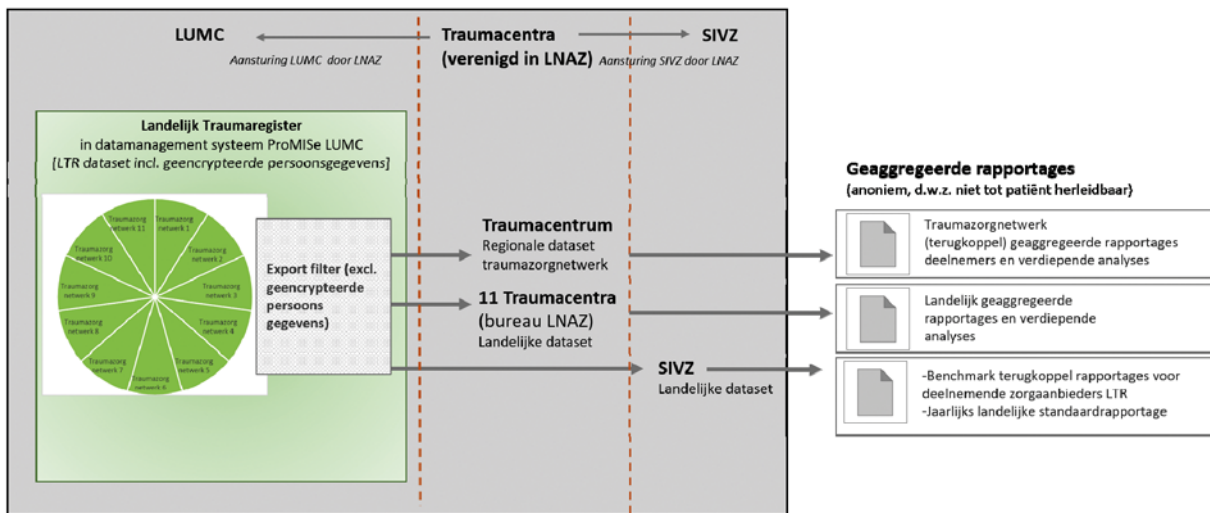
LUMC

Aansturing LUMC door LNAZ

Traumacentra (verenigd in LNAZ)

SIVZ

Aansturing SIVZ door LNAZ

Landelijk Traumaregister in datamanagement systeem ProMISe LUMC [LTR dataset incl. geencrypteerde persoonsgegevens]

Traumazorg netwerk 11
Traumazorg netwerk 1
Traumazorg netwerk 10
Traumazorg netwerk 2
Traumazorg netwerk 9
Traumazorg netwerk 3
Traumazorg netwerk 8
Traumazorg netwerk 4
Traumazorg netwerk 7
Traumazorg netwerk 5
Traumazorg netwerk 6

Export filter (excl. geencrypteerde persoons gegevens)

Traumacentrum
Regionale dataset traumazorgnetwerk

11 Traumacentra
(bureau LNAZ)
Landelijke dataset

SIVZ
Landelijke dataset

Geaggregeerde rapportages
(anoniem, d.w.z. niet tot patiënt herleidbaar)

Traumazorgnetwerk (terugkoppel) geaggregeerde rapportages deelnemers en verdiepende analyses

Landelijk geaggregeerde rapportages en verdiepende analyses

-Benchmark terugkoppel rapportages voor deelnemende zorgaanbieders LTR
-Jaarlijks landelijke standaardrapportage